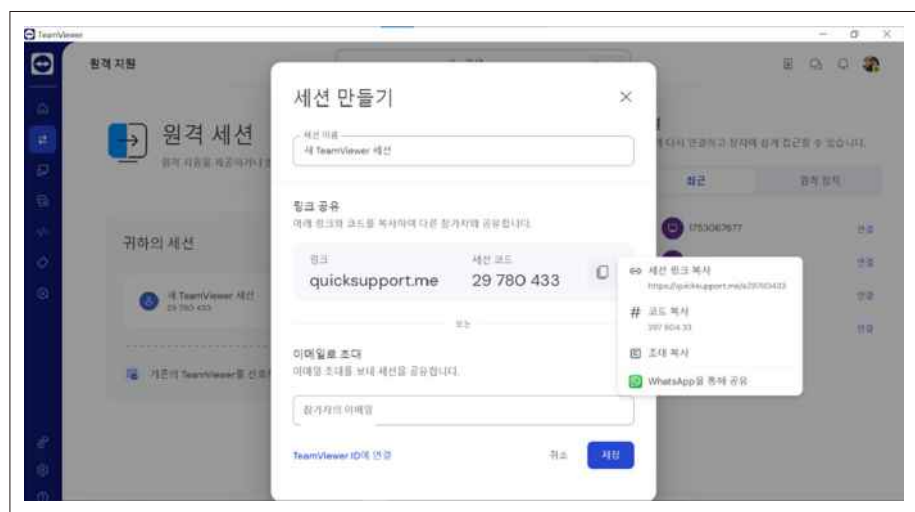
TeamViewer

원격 지원

원격 세션

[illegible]

귀하의 세션

새 TeamViewer 세션
29 780 433

기존의 TeamViewer를 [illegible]

세션 만들기

세션 이름
새 TeamViewer 세션

링크 공유
아래 링크와 코드를 복사하여 다른 참가자와 공유합니다.

링크
quicksupport.me

세션 코드
29 780 433

또는

이메일로 초대
이메일 초대를 보내 세션을 공유합니다.

참가자의 이메일

TeamViewer ID에 연결

취소

저장

세션 링크 복사
https://quicksupport.me/s29780433

코드 복사
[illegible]

초대 복사

WhatsApp을 통해 공유

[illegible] 다시 연결하고 장치에 쉽게 접근할 수 있습니다.

최근

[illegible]

1753067677

연결

연결

연결

연결